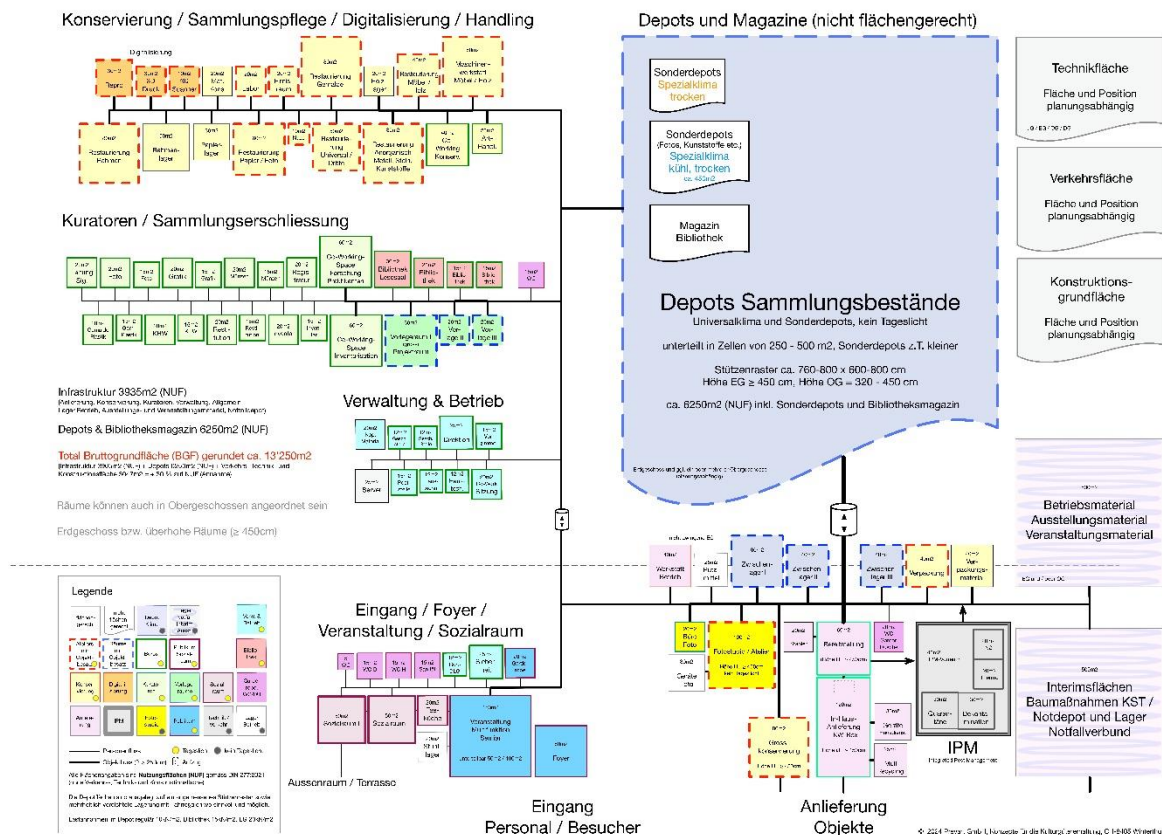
Konservierung / Sammlungspflege / Digitalisierung / Handling

Digitalisierung

Kuratoren / Sammlungserschliessung

Infrastruktur 3935m2 (NUF)

Depots & Bibliotheksmagazin 6250m2 (NUF)

Total Bruttogrundfläche (BGF) gerundet ca. 13'250m2

Räume können auch in Obergeschossen angeordnet sein

Erdgeschoss bzw. überhohe Räume (≥ 450cm)

Verwaltung & Betrieb

Depots und Magazine (nicht flächengerecht)

Sonderdepots
Spezialklima
trocken

Sonderdepots
(Fotos, Kunststoffe etc.)
Spezialklima
kühl, trocken

Magazin
Bibliothek

Depots Sammlungsbestände
Universalklima und Sonderdepots, kein Tageslicht

unterteilt in Zellen von 250 - 500 m2, Sonderdepots z.T. kleiner

Stützenraster ca. 760-800 x 600-800 cm
Höhe EG ≥ 450 cm, Höhe OG = 320 - 450 cm

ca. 6250m2 (NUF) inkl. Sonderdepots und Bibliotheksmagazin

Technikfläche
Fläche und Position planungsabhängig

Verkehrsfläche
Fläche und Position planungsabhängig

Konstruktions-grundfläche
Fläche und Position planungsabhängig

Betriebsmaterial
Ausstellungsmaterial
Veranstaltungsmaterial

Interimsflächen
Baumaßnahmen KST /
Notdepot und Lager
Notfallverbund

Legende

Eingang / Foyer /
Veranstaltung / Sozialraum

Aussenraum / Terrasse

Eingang
Personal / Besucher

Anlieferung
Objekte

IPM